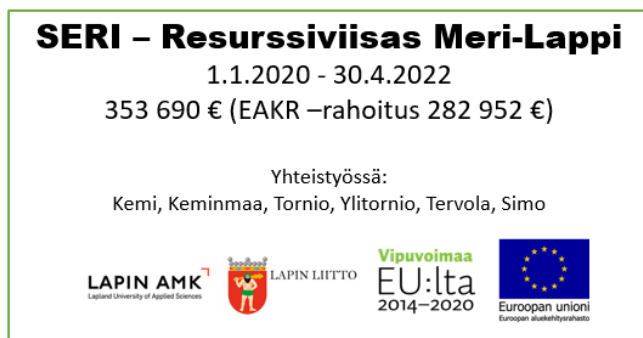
SERI – Resurssiviisas Meri-Lappi
1.1.2020 - 30.4.2022
353 690 € (EAKR –rahoitus 282 952 €)

Yhteistyössä:
Kemi, Keminmaa, Tornio, Ylitornio, Tervola, Simo

LAPIN AMK
Lapland University of Applied Sciences

LAPIN LIITTO

Vipuvoimaa
EU:lta
2014–2020

Euroopan unioni
Euroopan aluekehitysrahasto